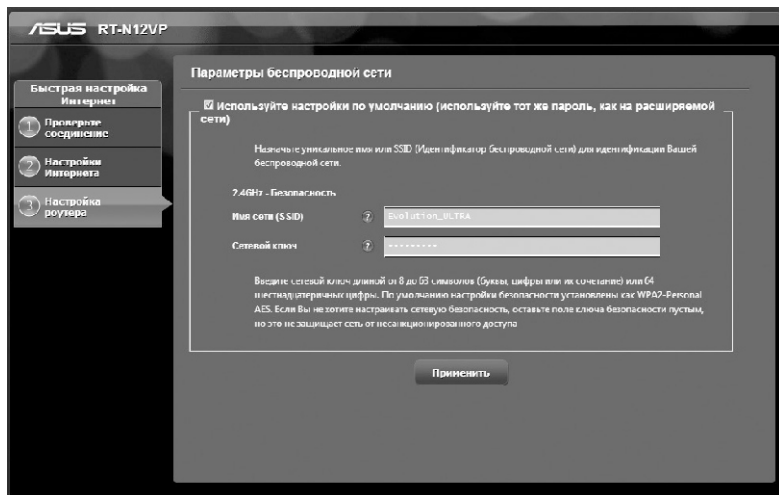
ASUS RT-N12VP

Быстрая настройка Интернет

1 Проверьте соединение

2 Настройки Интернета

3 Настройка роутера

Параметры беспроводной сети

☑ Используйте настройки по умолчанию (используйте тот же пароль, как на расширяемой сети)

Назначьте уникальное имя или SSID (Идентификатор беспроводной сети) для идентификации Вашей беспроводной сети.

2.4GHz - Безопасность

Имя сети (SSID) EvoLution_ULTRA

Сетевой ключ ••••••••••

Введите сетевой ключ длиной от 8 до 63 символов (буквы, цифры или их сочетание) или 64 шестнадцатеричные цифры. По умолчанию настройки безопасности установлены как WPA2-Personal AES. Если Вы не хотите настраивать сетевую безопасность, оставьте поле ключа безопасности пустым, но это не защищает сеть от несанкционированного доступа

Применить